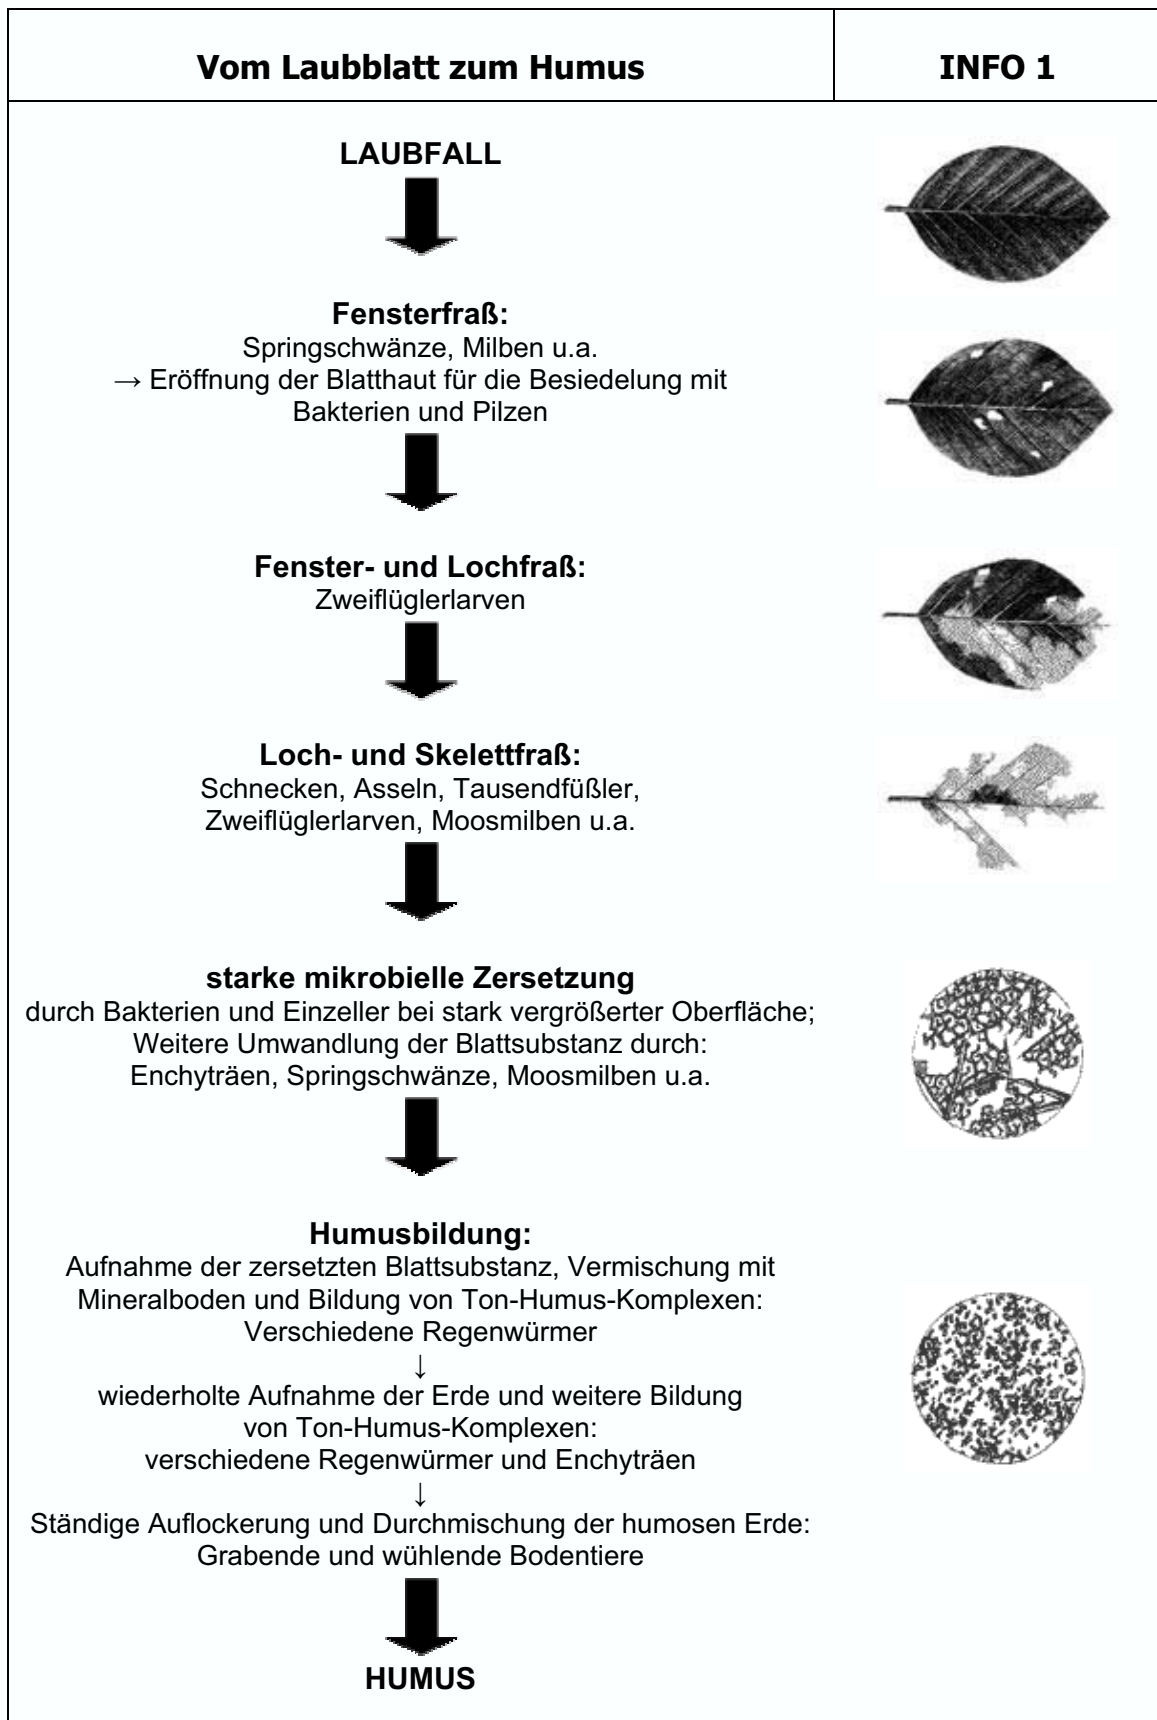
| Vom Laubblatt zum Humus | INFO 1 |
|---|---|

LAUBFALL

Fensterfraß:
Springschwänze, Milben u.a.
→ Eröffnung der Blatthaut für die Besiedelung mit Bakterien und Pilzen

Fenster- und Lochfraß:
Zweiflüglerlarven

Loch- und Skelettfraß:
Schnecken, Asseln, Tausendfüßler, Zweiflüglerlarven, Moosmilben u.a.

starke mikrobielle Zersetzung
durch Bakterien und Einzeller bei stark vergrößerter Oberfläche;
Weitere Umwandlung der Blattsubstanz durch:
Enchyträen, Springschwänze, Moosmilben u.a.

Humusbildung:
Aufnahme der zersetzten Blattsubstanz, Vermischung mit Mineralboden und Bildung von Ton-Humus-Komplexen:
Verschiedene Regenwürmer
↓
wiederholte Aufnahme der Erde und weitere Bildung von Ton-Humus-Komplexen:
verschiedene Regenwürmer und Enchyträen
↓
Ständige Auflockerung und Durchmischung der humosen Erde:
Grabende und wühlende Bodentiere

HUMUS